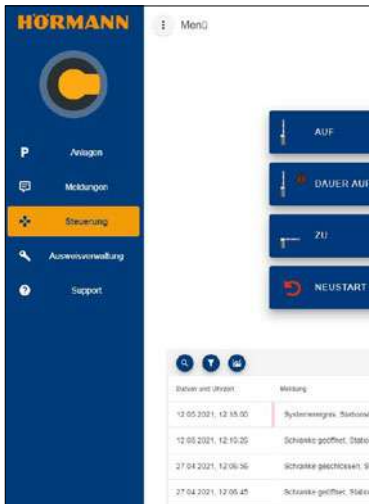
HÖRMANN

Menü

Anlagen

Meldungen

Steuerung

Ausweisverwaltung

Support

AUF

DAUER AUF

ZU

NEUSTART

| Datum und Uhrzeit | Meldung |
|---|---|
| 12.05.2021, 12:15:00 | Systemereignis, Station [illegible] |
| 12.05.2021, 12:10:20 | Schranke geöffnet, Statio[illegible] |
| 27.04.2021, 12:06:36 | Schranke geschlossen, S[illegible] |
| 27.04.2021, 12:06:45 | Schranke geöffnet, Statio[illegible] |